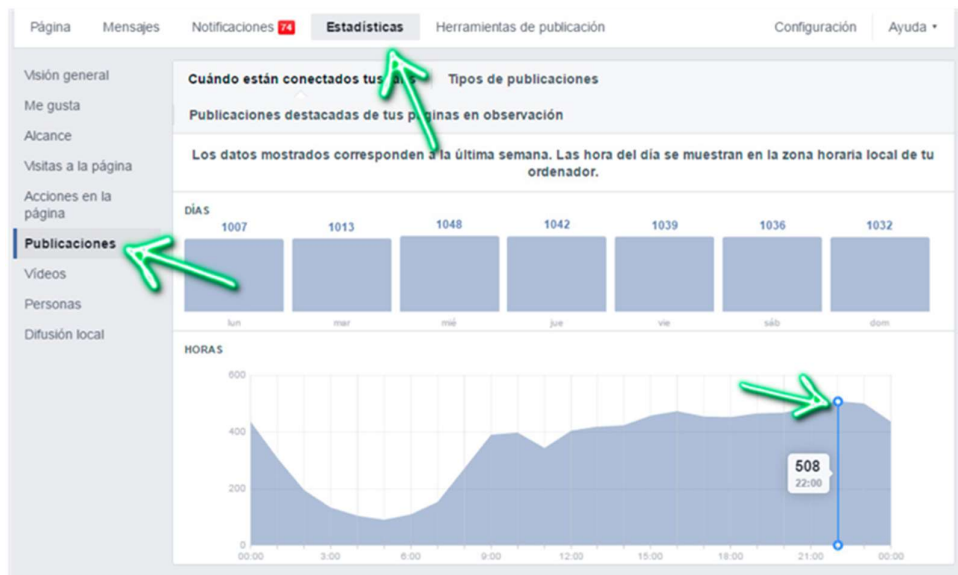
Página Mensajes Notificaciones 74 Estadísticas Herramientas de publicación Configuración Ayuda

Visión general
Me gusta
Alcance
Visitas a la página
Acciones en la página
Publicaciones
Vídeos
Personas
Difusión local

Cuándo están conectados tus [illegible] Tipos de publicaciones
Publicaciones destacadas de tus páginas en observación

Los datos mostrados corresponden a la última semana. Las hora del día se muestran en la zona horaria local de tu ordenador.

DÍAS

| 1007 | 1013 | 1048 | 1042 | 1039 | 1036 | 1032 |
|---|---|---|---|---|---|---|
| lun | mar | mié | jue | vie | sáb | dom |

HORAS

600
400
200
0

508
22:00

00:00 3:00 6:00 9:00 12:00 15:00 18:00 21:00 00:00